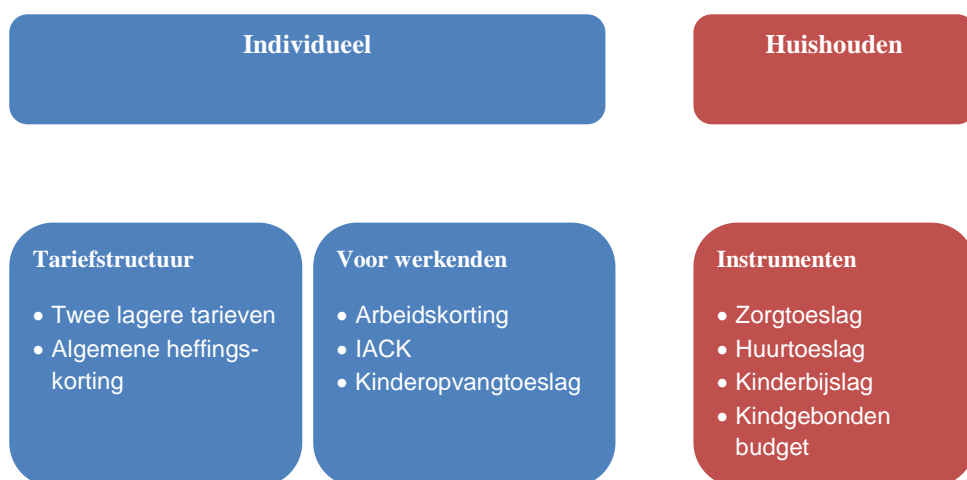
Individueel

Huishouden

Tariefstructuur

- Twee lagere tarieven
- Algemene heffingskorting

Voor werkenden

- Arbeidskorting
- IACK
- Kinderopvangtoeslag

Instrumenten

- Zorgtoeslag
- Huurtoeslag
- Kinderbijslag
- Kindgebonden budget